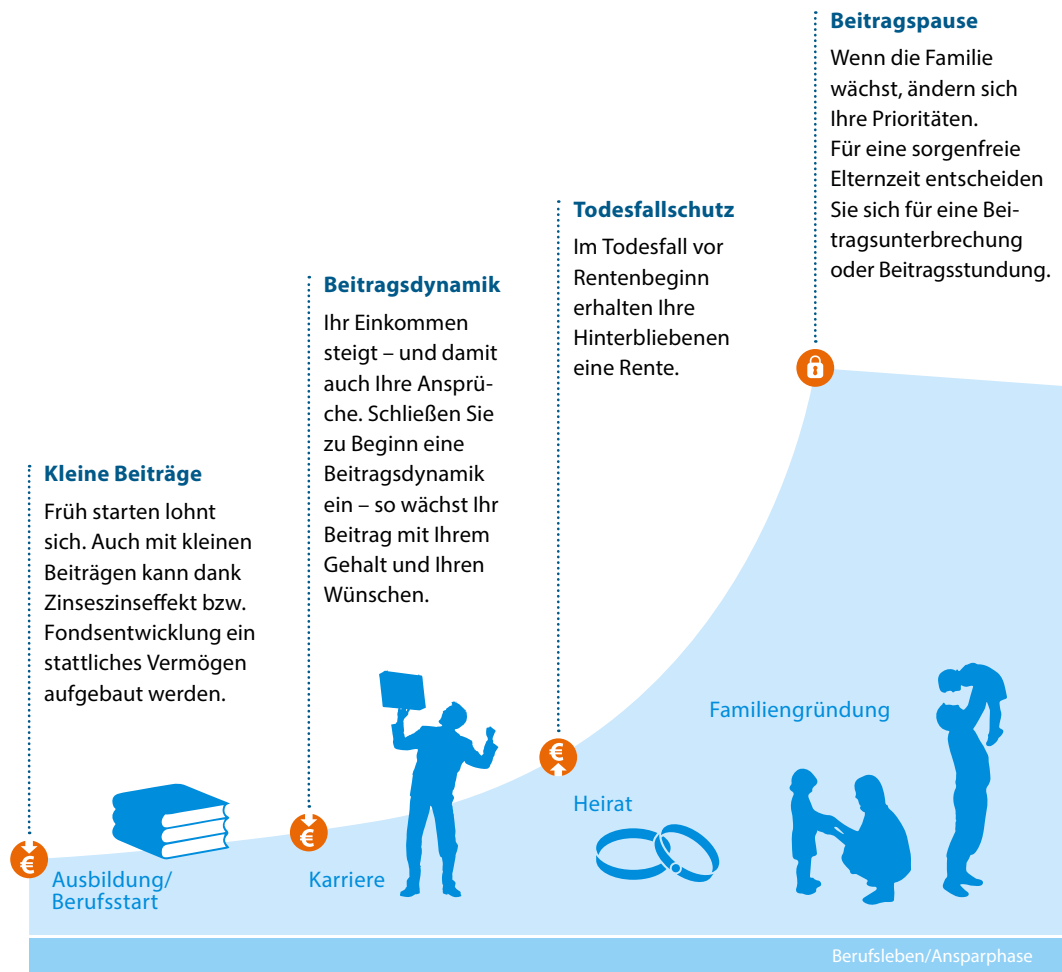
Beitragspause
Wenn die Familie wächst, ändern sich Ihre Prioritäten. Für eine sorgenfreie Elternzeit entscheiden Sie sich für eine Beitragsunterbrechung oder Beitragsstundung.

Todesfallschutz
Im Todesfall vor Rentenbeginn erhalten Ihre Hinterbliebenen eine Rente.

Beitragsdynamik
Ihr Einkommen steigt – und damit auch Ihre Ansprüche. Schließen Sie zu Beginn eine Beitragsdynamik ein – so wächst Ihr Beitrag mit Ihrem Gehalt und Ihren Wünschen.

Kleine Beiträge
Früh starten lohnt sich. Auch mit kleinen Beiträgen kann dank Zinseszinseffekt bzw. Fondsentwicklung ein stattliches Vermögen aufgebaut werden.

Familiengründung

Heirat

Ausbildung/ Berufsstart

Karriere

Berufsleben/Ansparphase